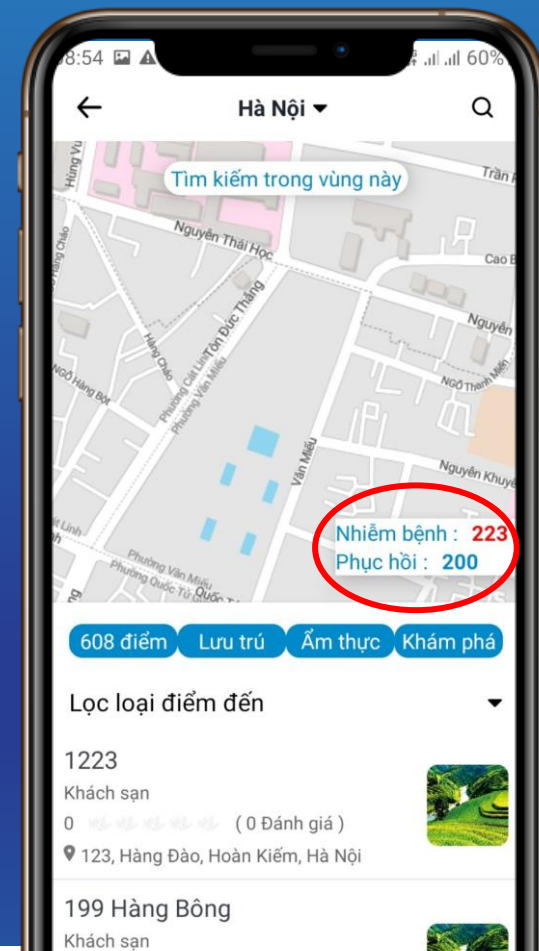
8:54 60%

Hà Nội

Tìm kiếm trong vùng này

Hùng Vương
Trần P
Nguyễn Thái Học
Cao B
Tôn Đức Thắng
Nguyễn
Hàng Cháo
Ngõ Hàng Bột
Phường Cát Linh
Phường Văn Miếu
Ngõ Thanh Miến
Văn Miếu
Nguyễn Khuyến
Cát Linh
Phường Văn Miếu
Phường Quốc Tử Giám
Quốc T

Nhiễm bệnh : 223
Phục hồi : 200

608 điểm
Lưu trú
Ẩm thực
Khám phá

Lọc loại điểm đến

1223
Khách sạn
0 ( 0 Đánh giá )
123, Hàng Đào, Hoàn Kiếm, Hà Nội

199 Hàng Bông
Khách sạn